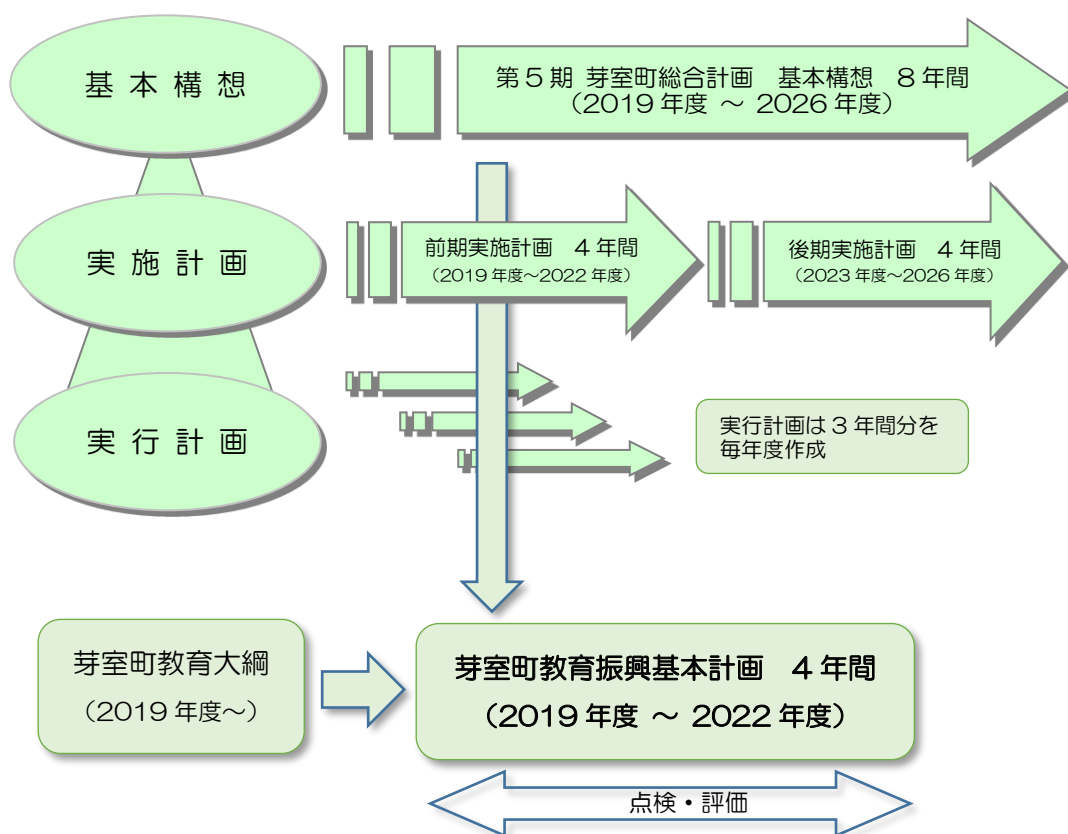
基本構想

第５期 芽室町総合計画　基本構想　８年間
（2019 年度 ～ 2026 年度）

実施計画

前期実施計画　４年間
（2019 年度～2022 年度）

後期実施計画　４年間
（2023 年度～2026 年度）

実行計画

実行計画は３年間分を毎年度作成

芽室町教育大綱
（2019 年度～）

芽室町教育振興基本計画　４年間
（2019 年度 ～ 2022 年度）

点検・評価